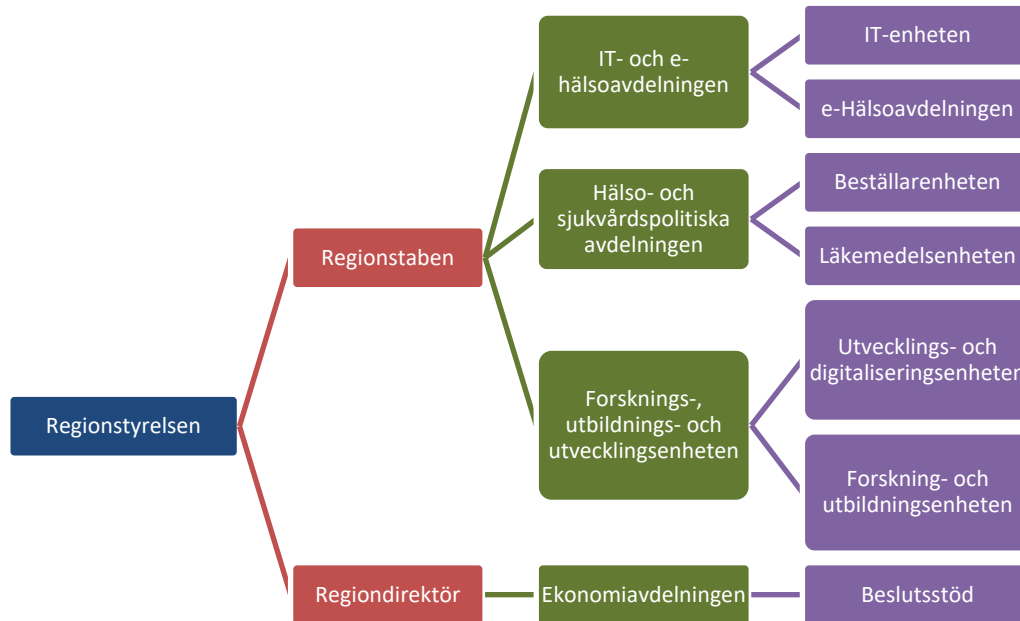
Regionstyrelsen

Regionstaben

Regiondirektör

IT- och e-hälsoavdelningen

Hälso- och sjukvårdspolitiska avdelningen

Forsknings-, utbildnings- och utvecklingsenheten

Ekonomiavdelningen

IT-enheten

e-Hälsoavdelningen

Beställarenheten

Läkemedelsenheten

Utvecklings- och digitaliseringsenheten

Forskning- och utbildningsenheten

Beslutsstöd